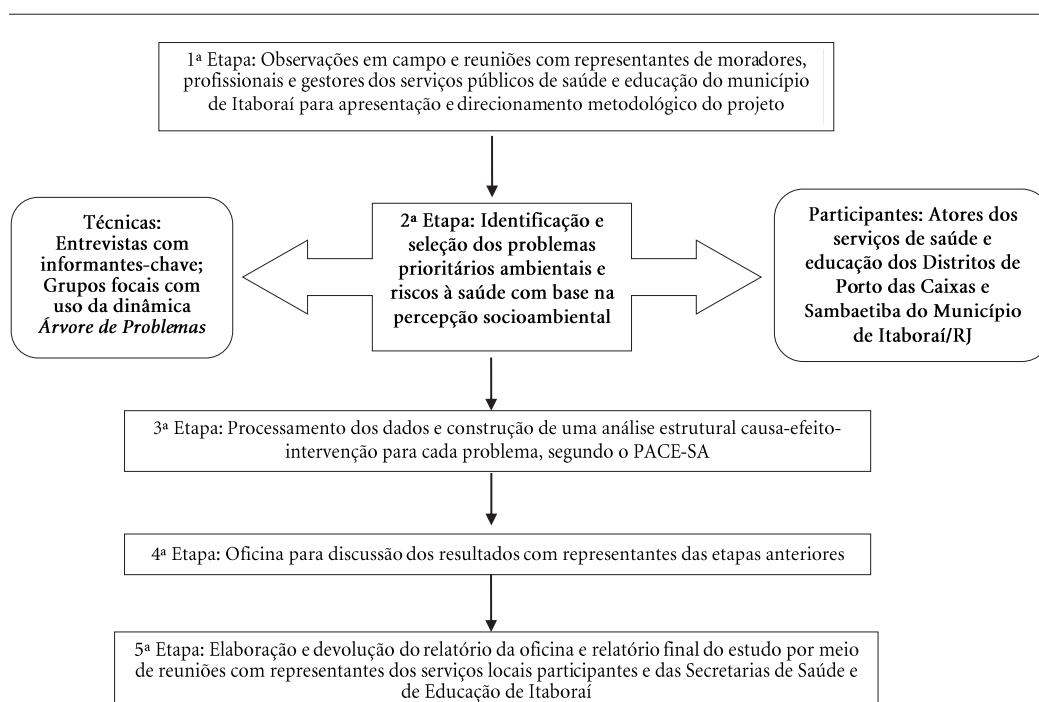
1ª Etapa: Observações em campo e reuniões com representantes de moradores, profissionais e gestores dos serviços públicos de saúde e educação do município de Itaboraí para apresentação e direcionamento metodológico do projeto

Técnicas: Entrevistas com informantes-chave; Grupos focais com uso da dinâmica *Árvore de Problemas*

2ª Etapa: Identificação e seleção dos problemas prioritários ambientais e riscos à saúde com base na percepção socioambiental

Participantes: Atores dos serviços de saúde e educação dos Distritos de Porto das Caixas e Sambaetiba do Município de Itaboraí/RJ

3ª Etapa: Processamento dos dados e construção de uma análise estrutural causa-efeito-intervenção para cada problema, segundo o PACE-SA

4ª Etapa: Oficina para discussão dos resultados com representantes das etapas anteriores

5ª Etapa: Elaboração e devolução do relatório da oficina e relatório final do estudo por meio de reuniões com representantes dos serviços locais participantes e das Secretarias de Saúde e de Educação de Itaboraí